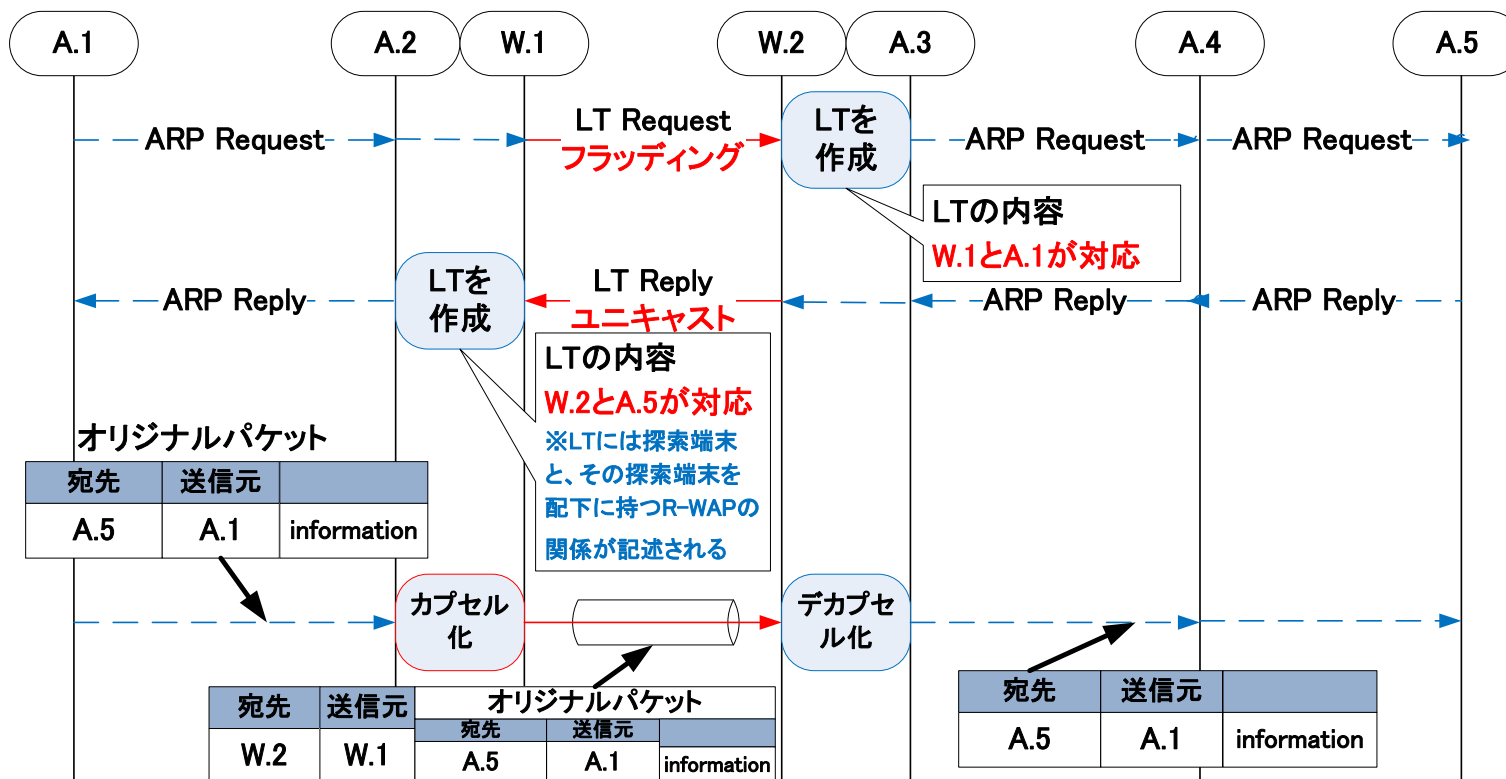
A.1
A.2
W.1
W.2
A.3
A.4
A.5

ARP Request
LT Request
フラッディング
LTを作成
ARP Request
ARP Request

LTの内容
W.1とA.1が対応

ARP Reply
LTを作成
LT Reply
ユニキャスト
ARP Reply
ARP Reply

LTの内容
W.2とA.5が対応
※LTには探索端末と、その探索端末を配下に持つR-WAPの関係が記述される

オリジナルパケット

| 宛先 | 送信元 | |
|---|---|---|
| A.5 | A.1 | information |

カプセル化
デカプセル化

| 宛先 | 送信元 | オリジナルパケット | | |
|---|---|---|---|---|
| | | 宛先 | 送信元 | |
| W.2 | W.1 | A.5 | A.1 | information |

| 宛先 | 送信元 | |
|---|---|---|
| A.5 | A.1 | information |